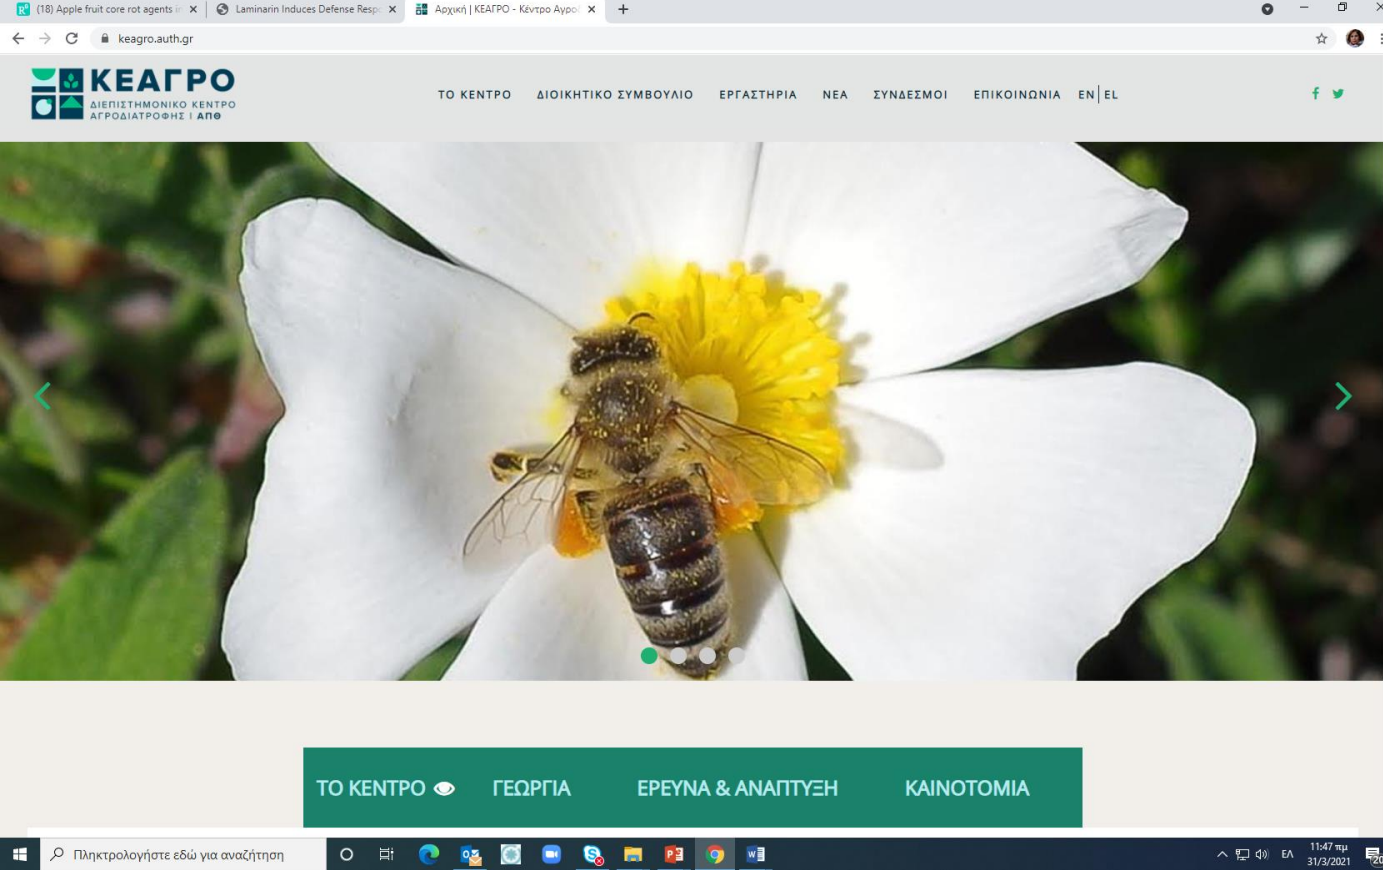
(18) Apple fruit core rot agents i
Laminarin Induces Defense Resp
Αρχική | ΚΕΑΓΡΟ - Κέντρο Αγρο

keagro.auth.gr

ΚΕΑΓΡΟ
ΔΙΕΠΙΣΤΗΜΟΝΙΚΟ ΚΕΝΤΡΟ ΑΓΡΟΔΙΑΤΡΟΦΗΣ | ΑΠΘ

ΤΟ ΚΕΝΤΡΟ ΔΙΟΙΚΗΤΙΚΟ ΣΥΜΒΟΥΛΙΟ ΕΡΓΑΣΤΗΡΙΑ ΝΕΑ ΣΥΝΔΕΣΜΟΙ ΕΠΙΚΟΙΝΩΝΙΑ EN | EL

ΤΟ ΚΕΝΤΡΟ ΓΕΩΡΓΙΑ ΕΡΕΥΝΑ & ΑΝΑΠΤΥΞΗ ΚΑΙΝΟΤΟΜΙΑ

Πληκτρολογήστε εδώ για αναζήτηση

ΕΛ 11:47 πμ 31/3/2021